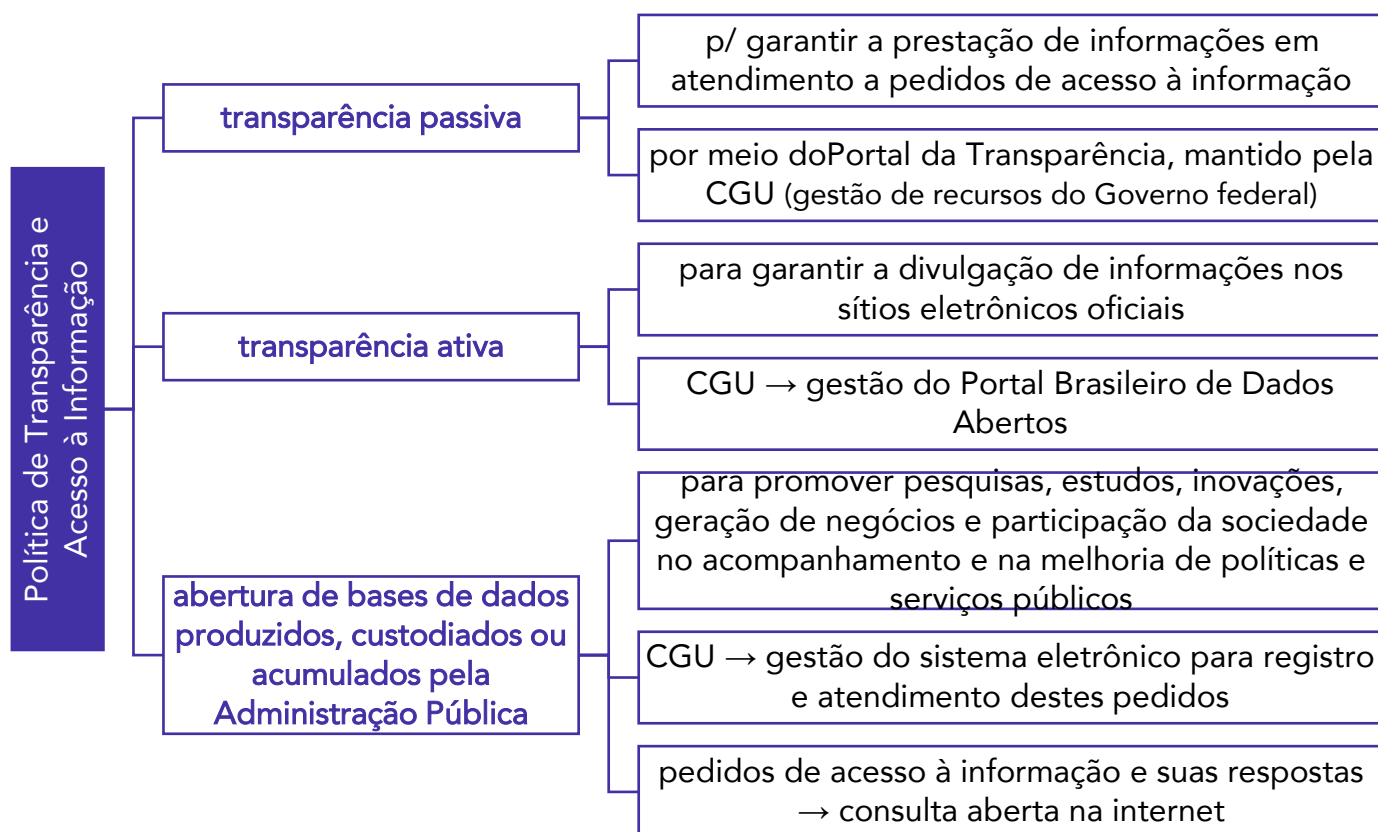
Política de Transparência e Acesso à Informação

transparência passiva

p/ garantir a prestação de informações em atendimento a pedidos de acesso à informação

por meio doPortal da Transparência, mantido pela CGU (gestão de recursos do Governo federal)

transparência ativa

para garantir a divulgação de informações nos sítios eletrônicos oficiais

CGU → gestão do Portal Brasileiro de Dados Abertos

abertura de bases de dados produzidos, custodiados ou acumulados pela Administração Pública

para promover pesquisas, estudos, inovações, geração de negócios e participação da sociedade no acompanhamento e na melhoria de políticas e serviços públicos

CGU → gestão do sistema eletrônico para registro e atendimento destes pedidos

pedidos de acesso à informação e suas respostas → consulta aberta na internet